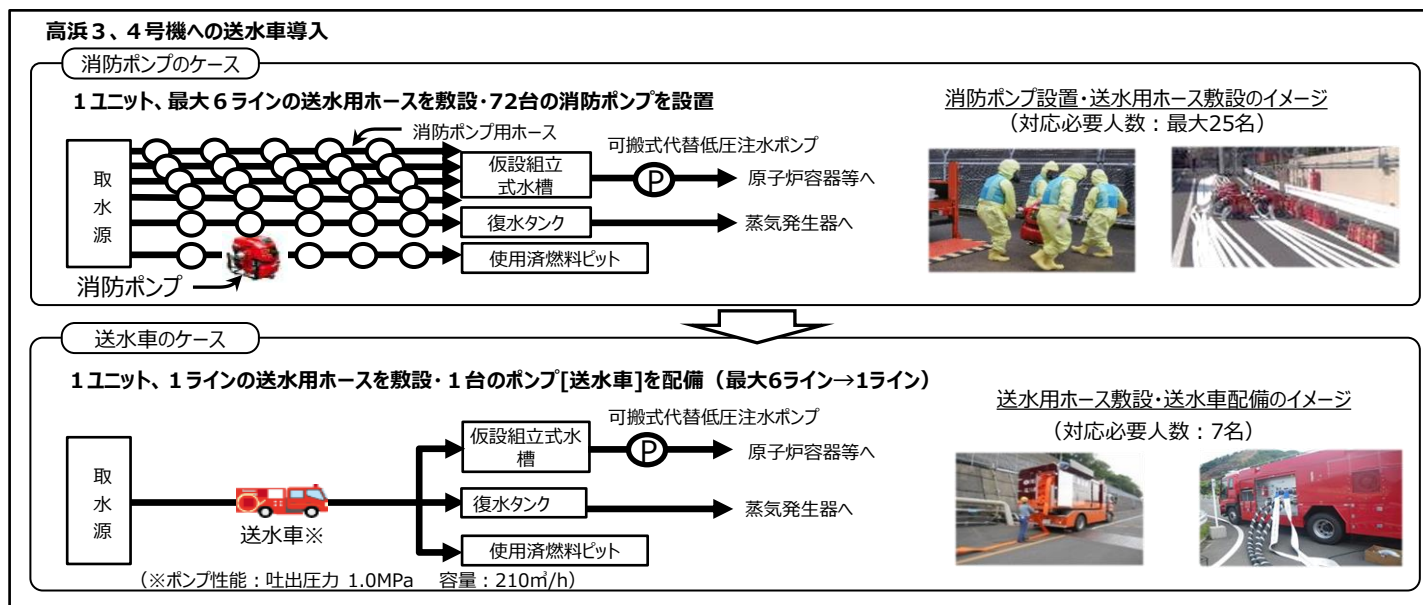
高浜３、４号機への送水車導入

消防ポンプのケース

１ユニット、最大６ラインの送水用ホースを敷設･72台の消防ポンプを設置

消防ポンプ用ホース

可搬式代替低圧注水ポンプ

取水源

仮設組立式水槽

P

原子炉容器等へ

復水タンク

蒸気発生器へ

使用済燃料ピット

消防ポンプ

消防ポンプ設置･送水用ホース敷設のイメージ
（対応必要人数：最大25名）

送水車のケース

１ユニット、１ラインの送水用ホースを敷設･１台のポンプ[送水車]を配備（最大6ライン→1ライン）

可搬式代替低圧注水ポンプ

取水源

仮設組立式水槽

P

原子炉容器等へ

復水タンク

蒸気発生器へ

送水車※

使用済燃料ピット

（※ポンプ性能：吐出圧力 1.0MPa　容量：210㎥/h）

送水用ホース敷設･送水車配備のイメージ
（対応必要人数：7名）